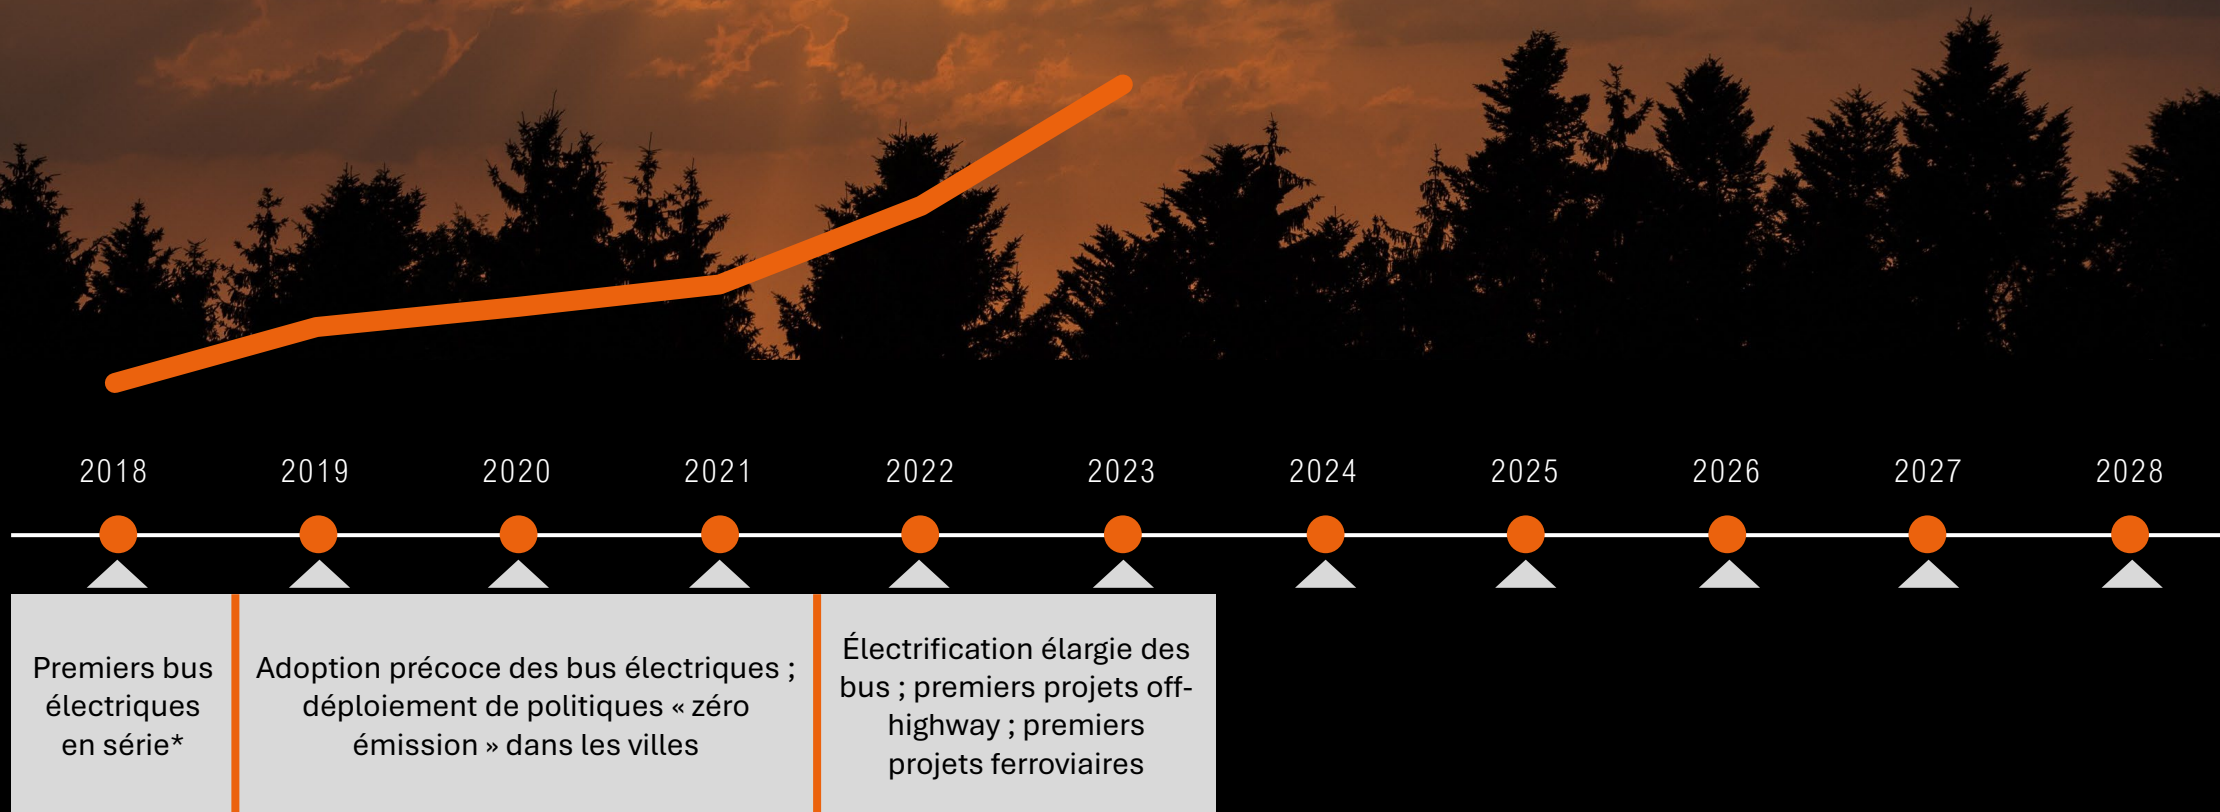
2018 2019 2020 2021 2022 2023 2024 2025 2026 2027 2028

Premiers bus électriques en série*

Adoption précoce des bus électriques ; déploiement de politiques « zéro émission » dans les villes

Électrification élargie des bus ; premiers projets off-highway ; premiers projets ferroviaires